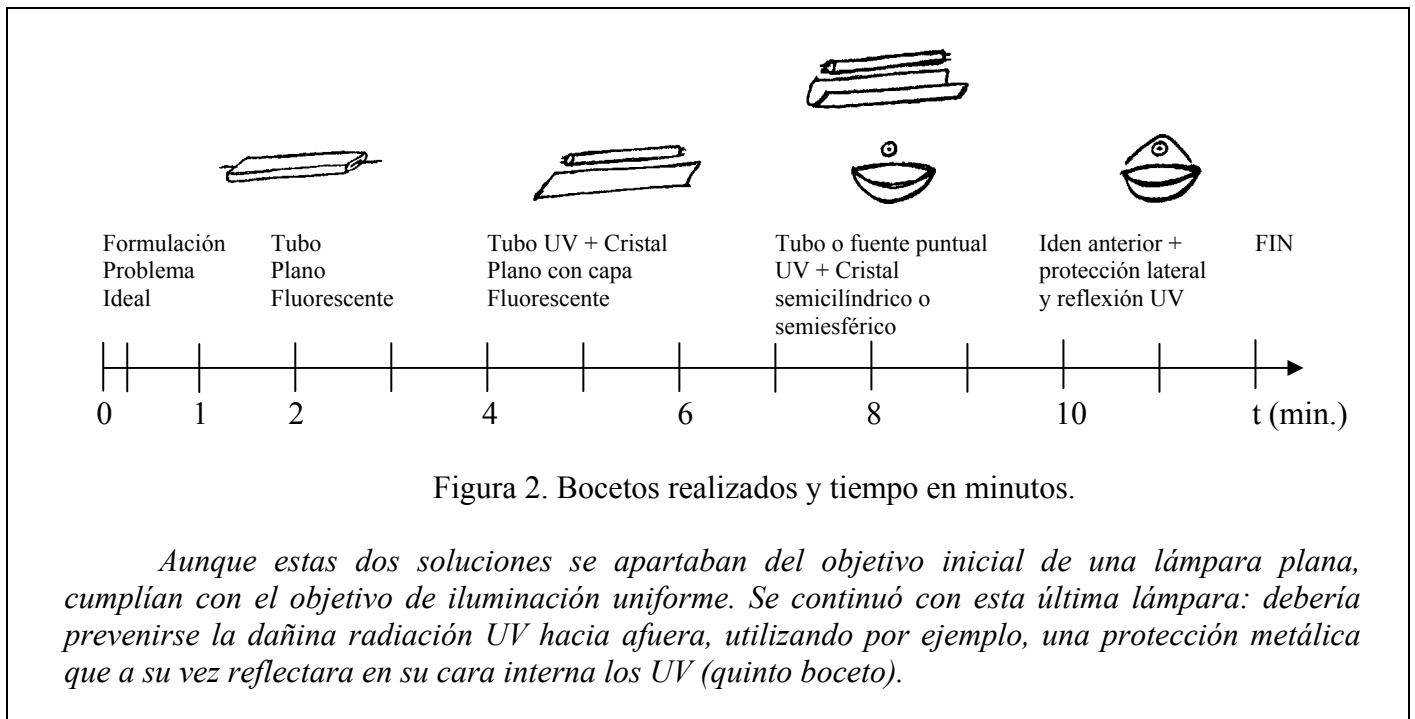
Formulación
Problema
Ideal

Tubo
Plano
Fluorescente

Tubo UV + Cristal
Plano con capa
Fluorescente

Tubo o fuente puntual
UV + Cristal
semicilíndrico o
semiesférico

Iden anterior +
protección lateral
y reflexión UV

FIN

0 1 2 4 6 8 10 t (min.)

Figura 2. Bocetos realizados y tiempo en minutos.

*Aunque estas dos soluciones se apartaban del objetivo inicial de una lámpara plana, cumplían con el objetivo de iluminación uniforme. Se continuó con esta última lámpara: debería prevenirse la dañina radiación UV hacia afuera, utilizando por ejemplo, una protección metálica que a su vez reflectara en su cara interna los UV (quinto boceto).*